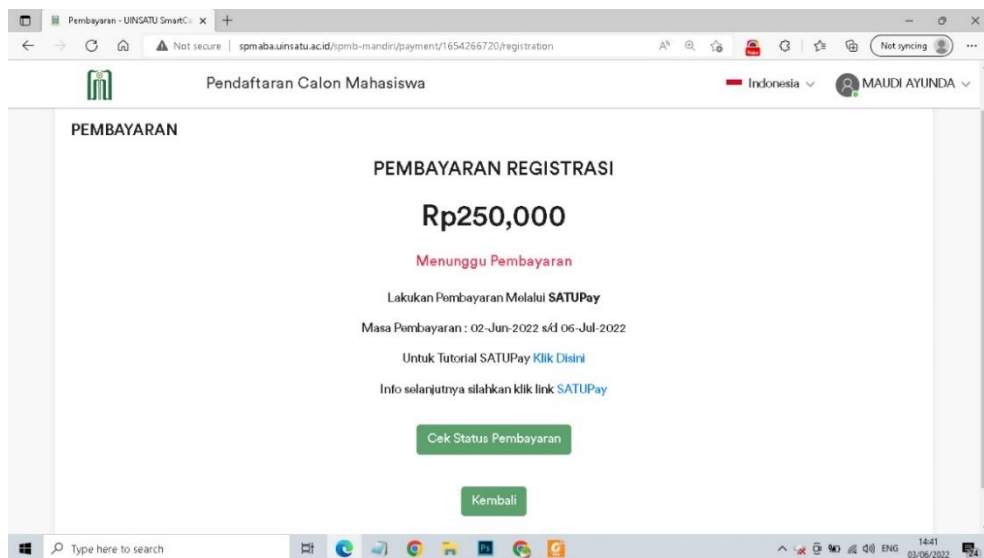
Pembayaran - UINSATU SmartC ×  +

Not secure | spmaba.uinsatu.ac.id/spmb-mandiri/payment/1654266720/registration

Not syncing

Pendaftaran Calon Mahasiswa

Indonesia

MAUDI AYUNDA

PEMBAYARAN

PEMBAYARAN REGISTRASI

Rp250,000

Menunggu Pembayaran

Lakukan Pembayaran Melalui **SATUPay**

Masa Pembayaran : 02-Jun-2022 s/d 06-Jul-2022

Untuk Tutorial SATUPay Klik Disini

Info selanjutnya silahkan klik link SATUPay

Cek Status Pembayaran

Kembali

Type here to search

ENG 14:41 03/06/2022